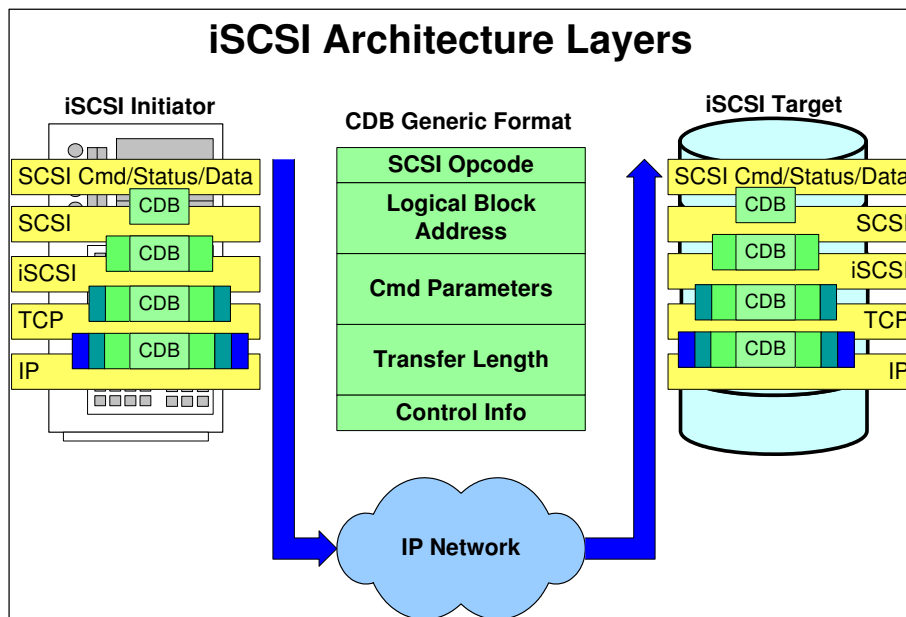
iSCSI Architecture Layers

iSCSI Initiator

SCSI Cmd/Status/Data

SCSI

CDB

CDB

iSCSI

CDB

TCP

CDB

IP

CDB Generic Format

| SCSI Opcode |
|---|
| Logical Block Address |
| Cmd Parameters |
| Transfer Length |
| Control Info |

iSCSI Target

SCSI Cmd/Status/Data

CDB

SCSI

CDB

iSCSI

CDB

TCP

CDB

IP

IP Network